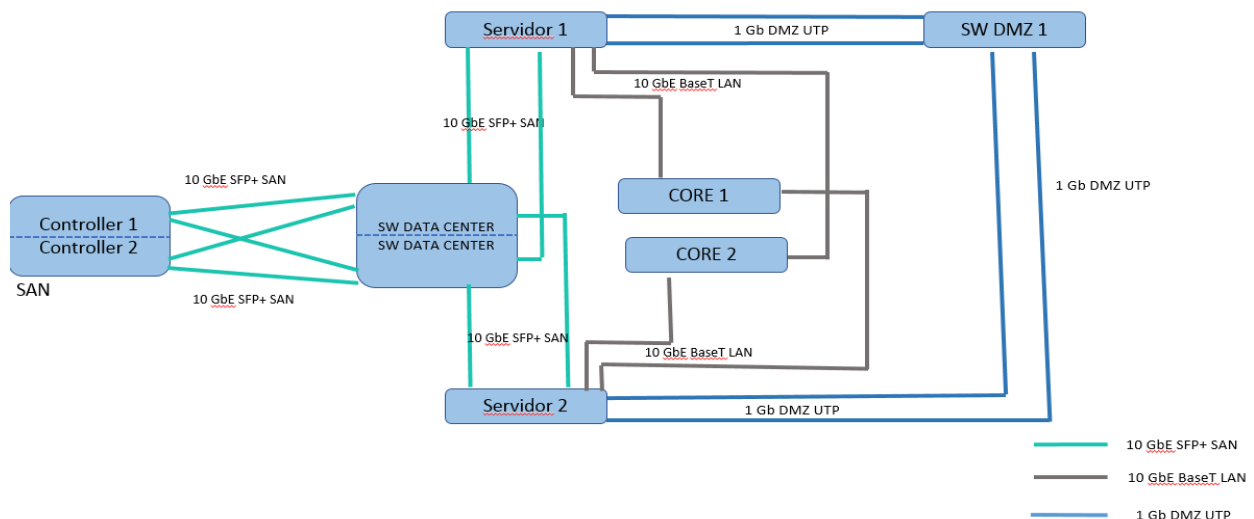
Servidor 1

1 Gb DMZ UTP

SW DMZ 1

10 GbE BaseT LAN

10 GbE SFP+ SAN

1 Gb DMZ UTP

10 GbE SFP+ SAN

Controller 1
Controller 2

SW DATA CENTER
SW DATA CENTER

CORE 1

CORE 2

SAN

10 GbE SFP+ SAN

10 GbE SFP+ SAN

10 GbE BaseT LAN

Servidor 2

1 Gb DMZ UTP

10 GbE SFP+ SAN

10 GbE BaseT LAN

1 Gb DMZ UTP